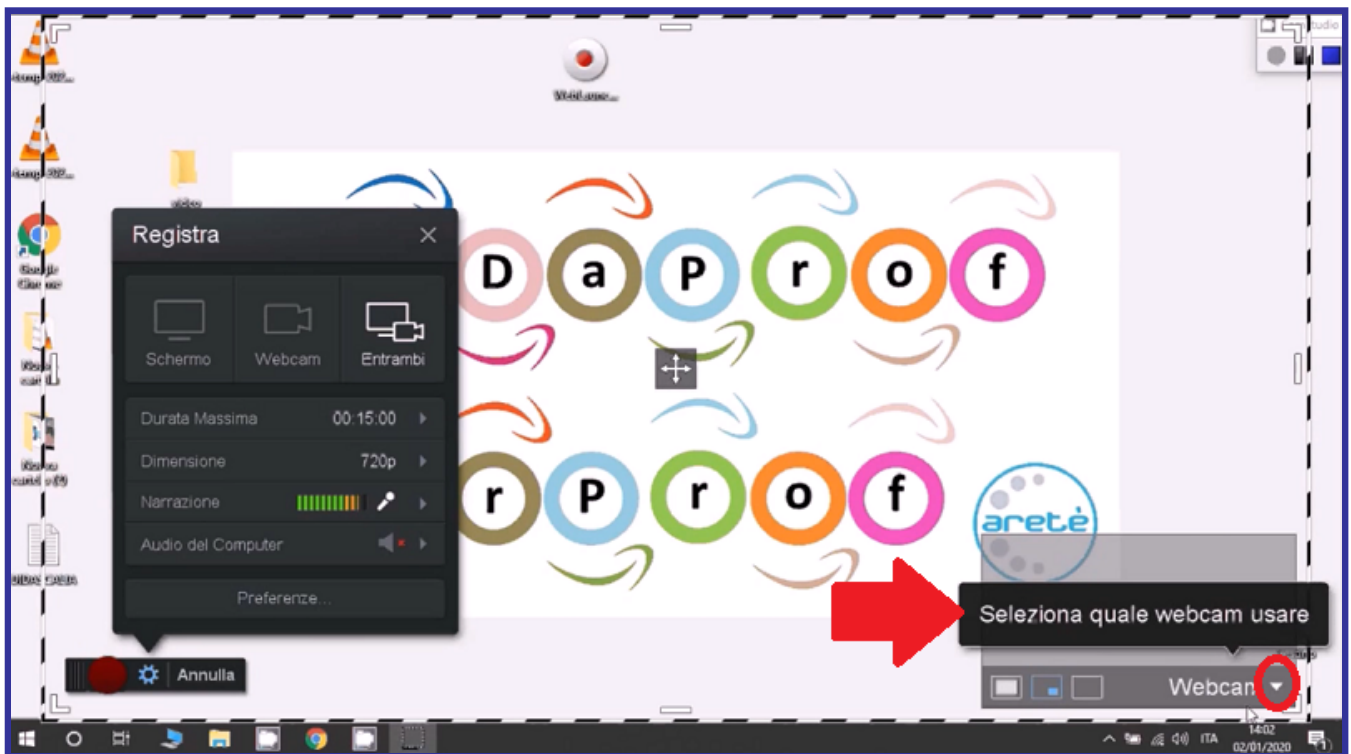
Registra

Schermo
Webcam
Entrambi

Durata Massima 00:15:00
Dimensione 720p
Narrazione
Audio del Computer
Preferenze...

Annulla

D a P r o f
r P r o f

aretè

Seleziona quale webcam usare

Webcam

ITA 14:02 02/01/2020